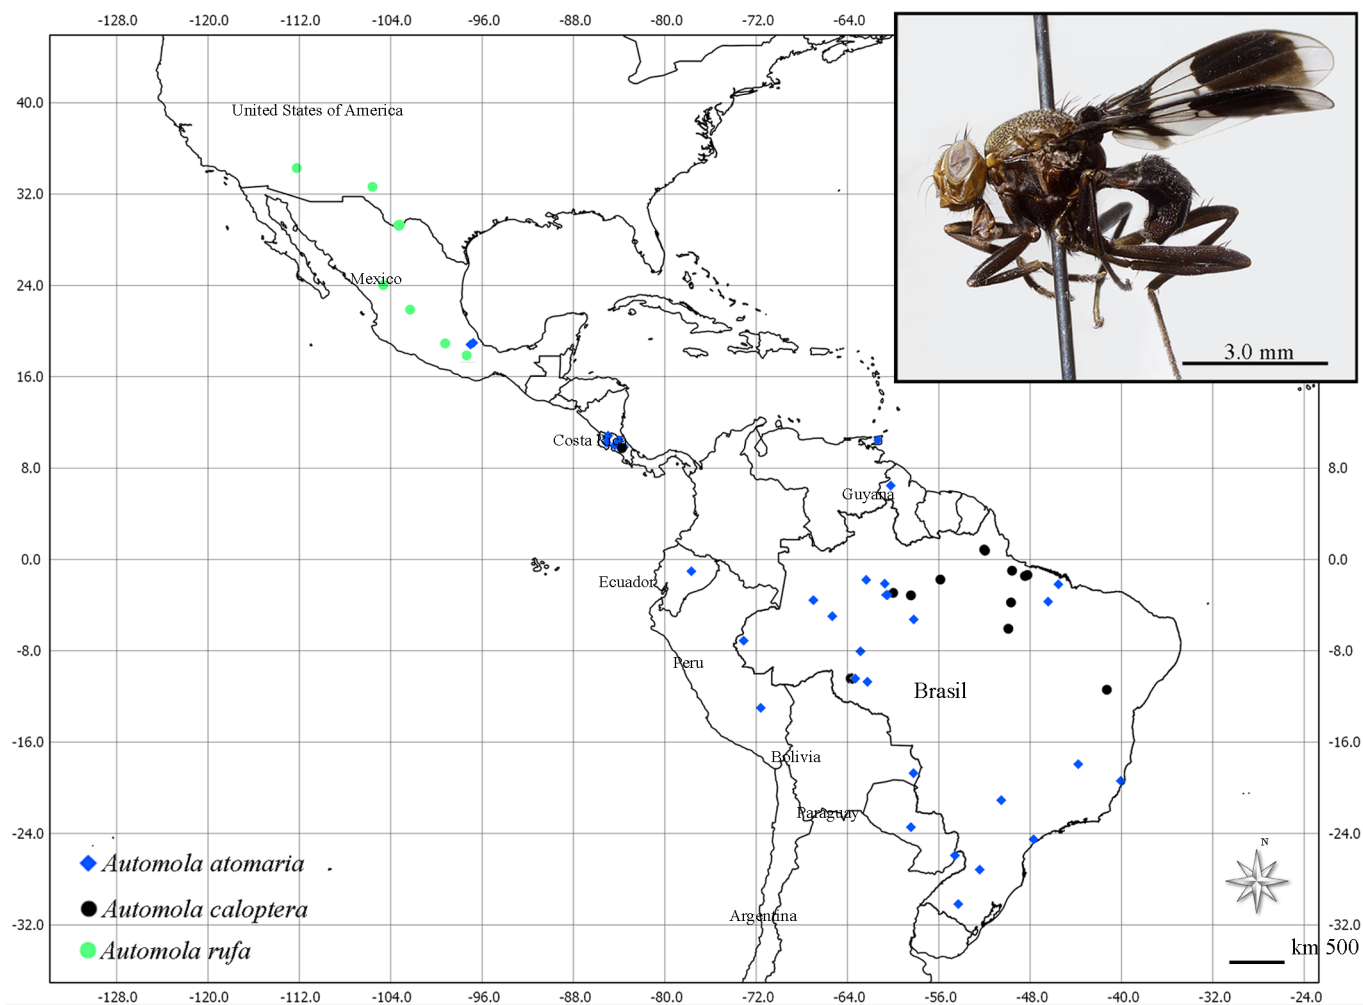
-128.0 -120.0 -112.0 -104.0 -96.0 -88.0 -80.0 -72.0 -64.0

40.0
32.0
24.0
16.0
8.0
0.0
-8.0
-16.0
-24.0
-32.0

8.0
0.0
-8.0
-16.0
-24.0
-32.0

United States of America

Mexico

Costa Rica

Guyana

Ecuador

Peru

Brasil

Bolivia

Paraguay

Argentina

3.0 mm

N

km 500

*Automola atomaria*
*Automola caloptera*
*Automola rufa*

-128.0 -120.0 -112.0 -104.0 -96.0 -88.0 -80.0 -72.0 -64.0 -56.0 -48.0 -40.0 -32.0 -24.0